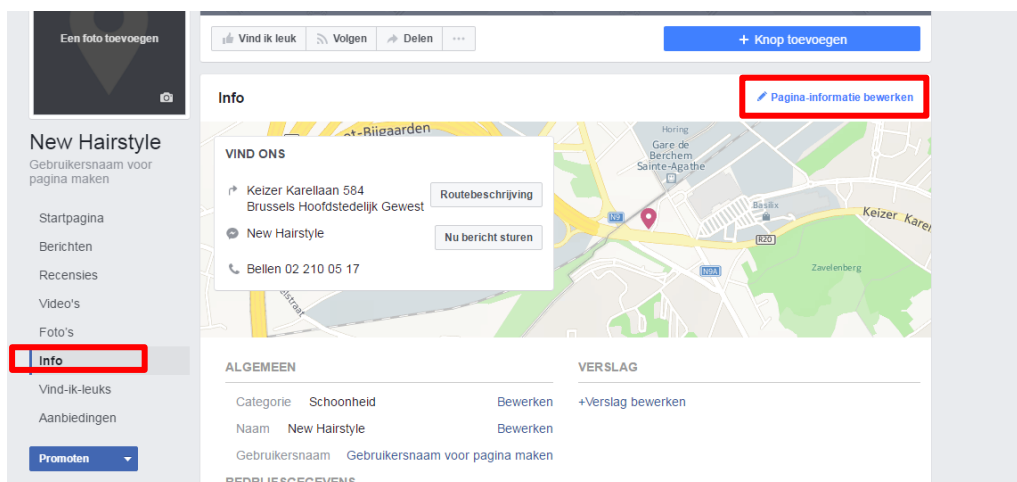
Een foto toevoegen

New Hairstyle

Gebruikersnaam voor pagina maken

Startpagina

Berichten

Recensies

Video's

Foto's

Info

Vind-ik-leuks

Aanbiedingen

Promoten

Vind ik leuk

Volgen

Delen

...

+ Knop toevoegen

Info

Pagina-informatie bewerken

VIND ONS

Keizer Karellaan 584
Brussels Hoofdstedelijk Gewest

Routebeschrijving

New Hairstyle

Nu bericht sturen

Bellen 02 210 05 17

t-Bijgaarden

Horing

Gare de Berchem Sainte-Agathe

Basilix

Keizer Karel

N9

R20

N9A

Zavelenberg

straat

ALGEMEEN

Categorie Schoonheid Bewerken

Naam New Hairstyle Bewerken

Gebruikersnaam Gebruikersnaam voor pagina maken

VERSLAG

+Verslag bewerken

BEDRIJFSGEGEVENS